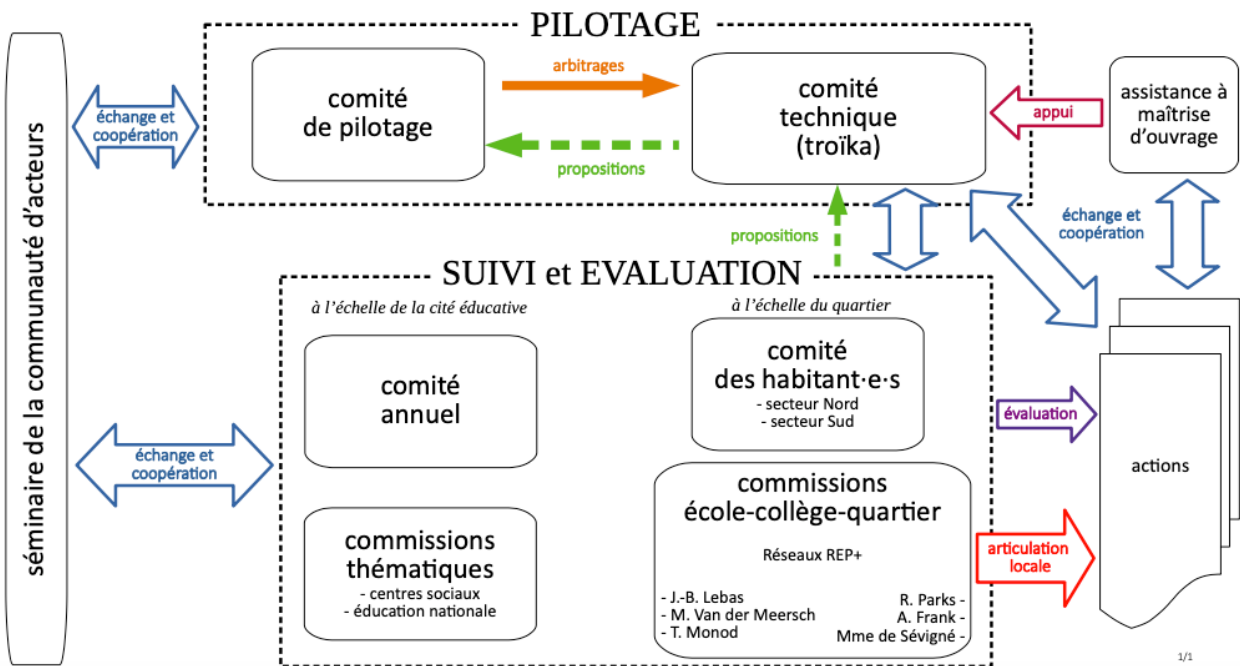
séminaire de la communauté d'acteurs

échange et coopération

PILOTAGE

comité de pilotage

arbitrages

propositions

comité technique (troïka)

appui

assistance à maîtrise d'ouvrage

propositions

échange et coopération

SUIVI et EVALUATION

à l'échelle de la cité éducative

à l'échelle du quartier

échange et coopération

comité annuel

comité des habitant·e·s
- secteur Nord
- secteur Sud

évaluation

actions

commissions thématiques
- centres sociaux
- éducation nationale

commissions école-collège-quartier

Réseaux REP+

- J.-B. Lebas
- M. Van der Meersch
- T. Monod

R. Parks -
A. Frank -
Mme de Sévigné -

articulation locale

1/1